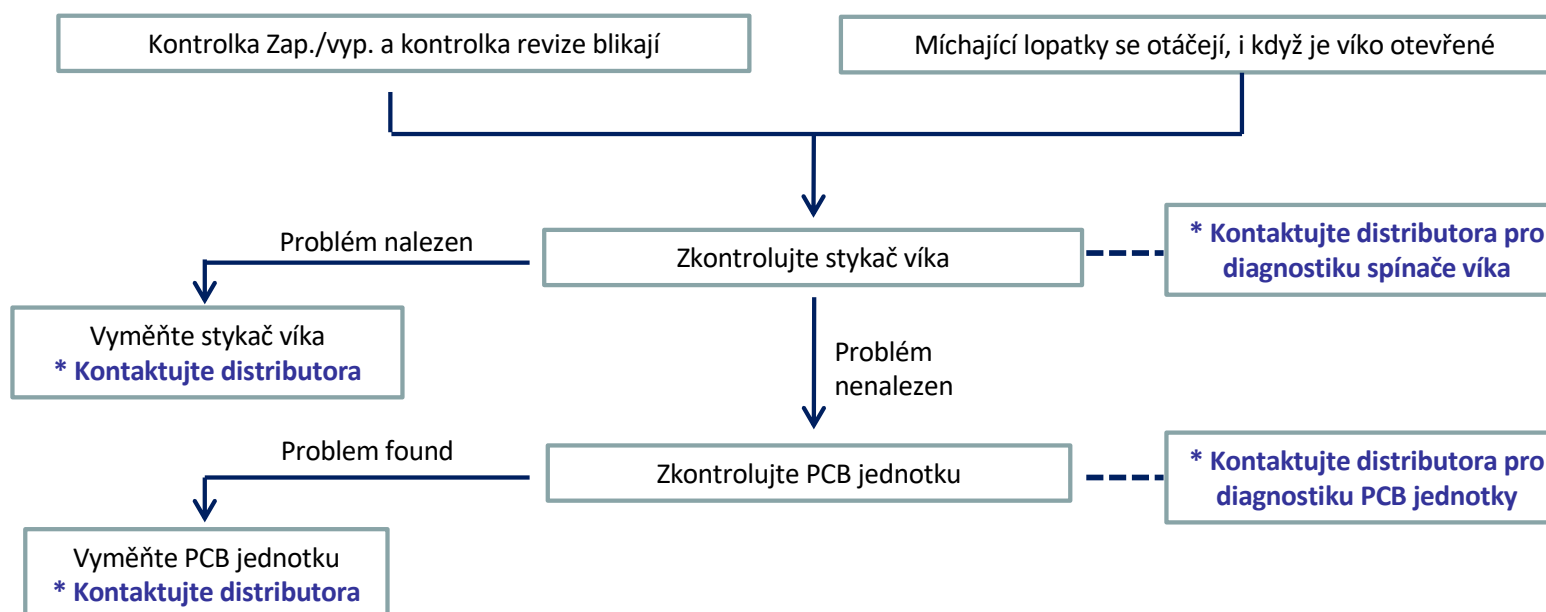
Kontrolka Zap./vyp. a kontrolka revize blikají

Míchající lopatky se otáčejí, i když je víko otevřené

Problém nalezen

Zkontrolujte stykač víka

* Kontaktujte distributora pro diagnostiku spínače víka

Vyměňte stykač víka
* Kontaktujte distributora

Problém nenalezen

Problem found

Zkontrolujte PCB jednotku

* Kontaktujte distributora pro diagnostiku PCB jednotky

Vyměňte PCB jednotku
* Kontaktujte distributora